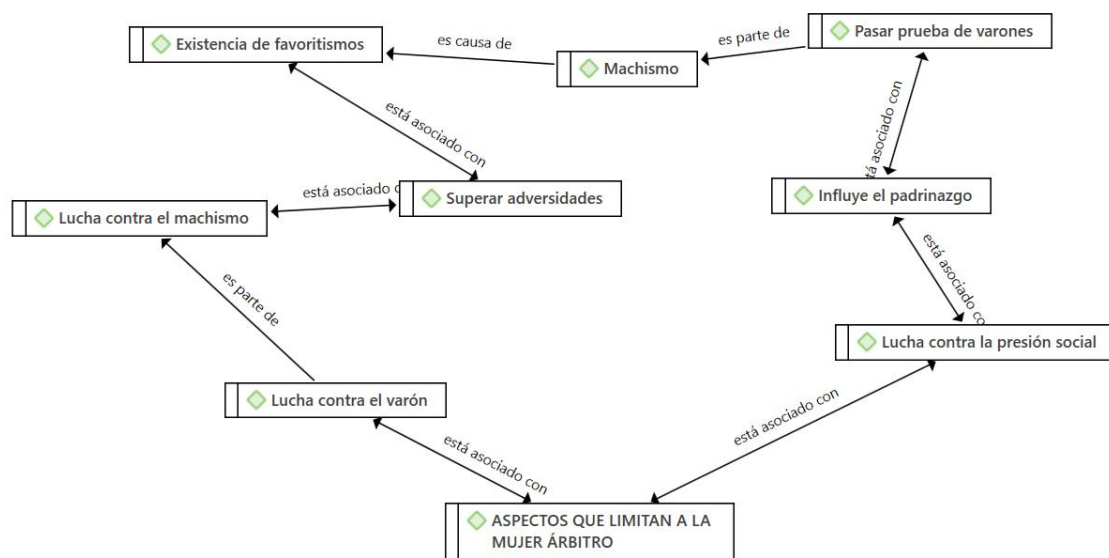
Existencia de favoritismos

es causa de

Machismo

es parte de

Pasar prueba de varones

está asociado con

está asociado con

Lucha contra el machismo

está asociado con

Superar adversidades

Influye el padrinazgo

está asociado con

es parte de

Lucha contra la presión social

Lucha contra el varón

está asociado con

está asociado con

ASPECTOS QUE LIMITAN A LA MUJER ÁRBITRO